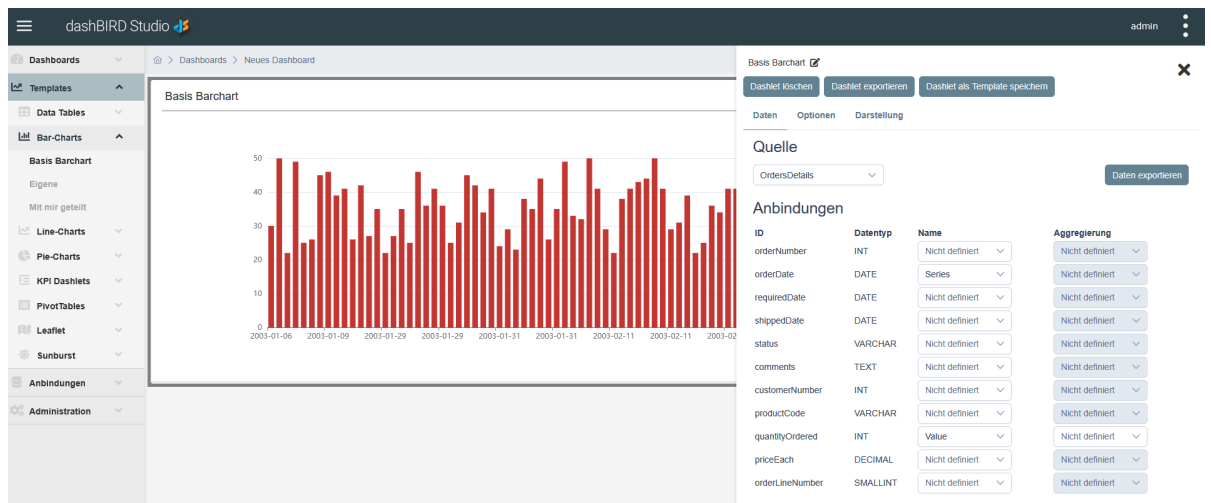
dashBIRD Studio

admin

Dashboards
Templates
Data Tables
Bar-Charts
Basis Barchart
Eigene
Mit mir geteilt
Line-Charts
Pie-Charts
KPI Dashlets
PivotTables
Leaflet
Sunburst
Anbindungen
Administration

Dashboards > Neues Dashboard

Basis Barchart

50
40
30
20
10
0

2003-01-06 2003-01-09 2003-01-29 2003-01-29 2003-01-31 2003-01-31 2003-02-11 2003-02-11 2003-02

Basis Barchart

Dashlet löschen Dashlet exportieren Dashlet als Template speichern

Daten Optionen Darstellung

Quelle

OrdersDetails

Daten exportieren

Anbindungen

| ID | Datentyp | Name | Aggregierung |
|---|---|---|---|
| orderNumber | INT | Nicht definiert | Nicht definiert |
| orderDate | DATE | Series | Nicht definiert |
| requiredDate | DATE | Nicht definiert | Nicht definiert |
| shippedDate | DATE | Nicht definiert | Nicht definiert |
| status | VARCHAR | Nicht definiert | Nicht definiert |
| comments | TEXT | Nicht definiert | Nicht definiert |
| customerNumber | INT | Nicht definiert | Nicht definiert |
| productCode | VARCHAR | Nicht definiert | Nicht definiert |
| quantityOrdered | INT | Value | Nicht definiert |
| priceEach | DECIMAL | Nicht definiert | Nicht definiert |
| orderLineNumber | SMALLINT | Nicht definiert | Nicht definiert |